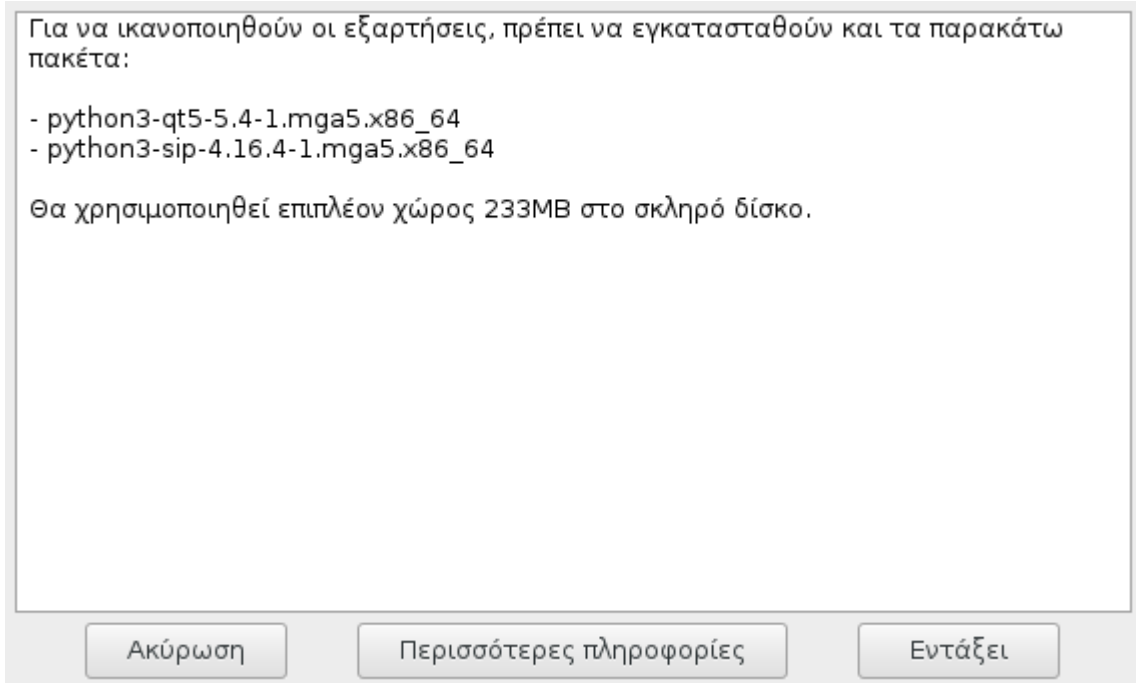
Για να ικανοποιηθούν οι εξαρτήσεις, πρέπει να εγκατασταθούν και τα παρακάτω πακέτα:

- python3-qt5-5.4-1.mga5.x86_64
- python3-sip-4.16.4-1.mga5.x86_64

Θα χρησιμοποιηθεί επιπλέον χώρος 233MB στο σκληρό δίσκο.

Ακύρωση

Περισσότερες πληροφορίες

Εντάξει